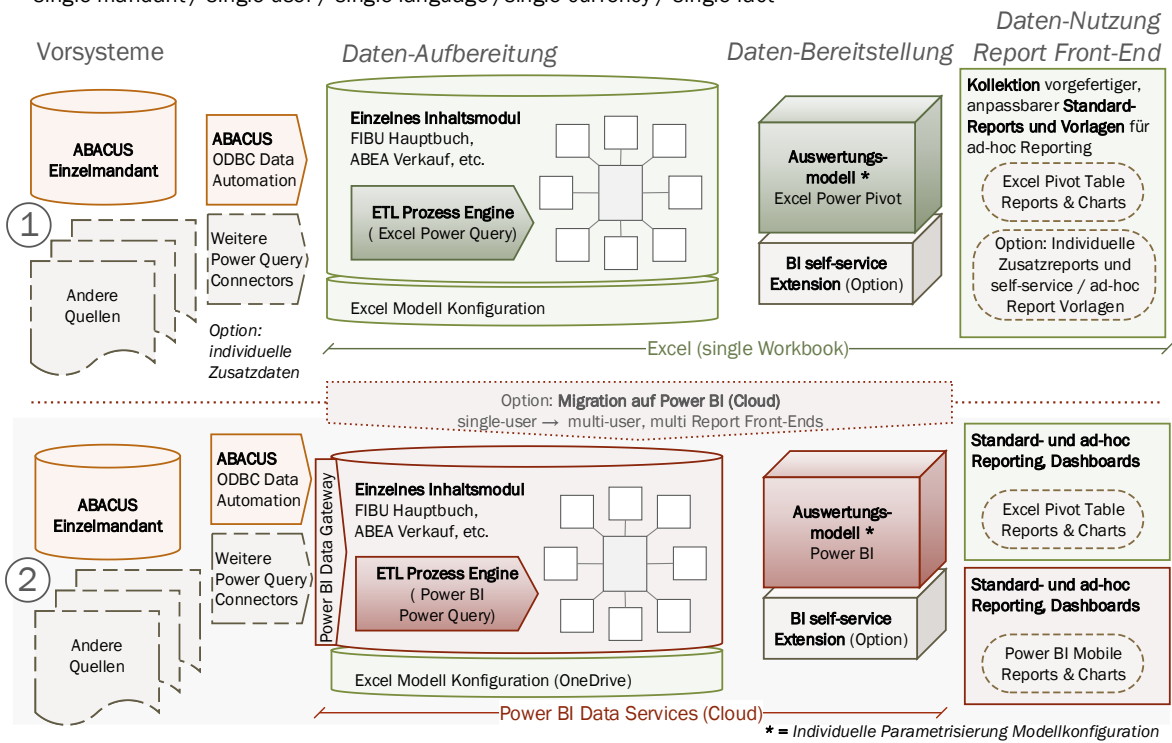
single mandant / single user / single language / single currency / single fact

Vorsysteme

Daten-Aufbereitung

Daten-Bereitstellung

Daten-Nutzung Report Front-End

ABACUS Einzelmandant

ABACUS ODBC Data Automation

1

Andere Quellen

Weitere Power Query Connectors

Option: individuelle Zusatzdaten

Einzelnes Inhaltsmodul FIBU Hauptbuch, ABEA Verkauf, etc.

ETL Prozess Engine ( Excel Power Query)

Excel Modell Konfiguration

Auswertungs-modell * Excel Power Pivot

BI self-service Extension (Option)

Kollektion vorgefertiger, anpassbarer Standard-Reports und Vorlagen für ad-hoc Reporting

Excel Pivot Table Reports & Charts

Option: Individuelle Zusatzreports und self-service / ad-hoc Report Vorlagen

Excel (single Workbook)

Option: Migration auf Power BI (Cloud)
single-user ⟶ multi-user, multi Report Front-Ends

ABACUS Einzelmandant

ABACUS ODBC Data Automation

2

Andere Quellen

Weitere Power Query Connectors

Power BI Data Gateway

Einzelnes Inhaltsmodul FIBU Hauptbuch, ABEA Verkauf, etc.

ETL Prozess Engine ( Power BI Power Query)

Excel Modell Konfiguration (OneDrive)

Auswertungs-modell * Power BI

BI self-service Extension (Option)

Standard- und ad-hoc Reporting, Dashboards

Excel Pivot Table Reports & Charts

Standard- und ad-hoc Reporting, Dashboards

Power BI Mobile Reports & Charts

Power BI Data Services (Cloud)

* = Individuelle Parametrisierung Modellkonfiguration